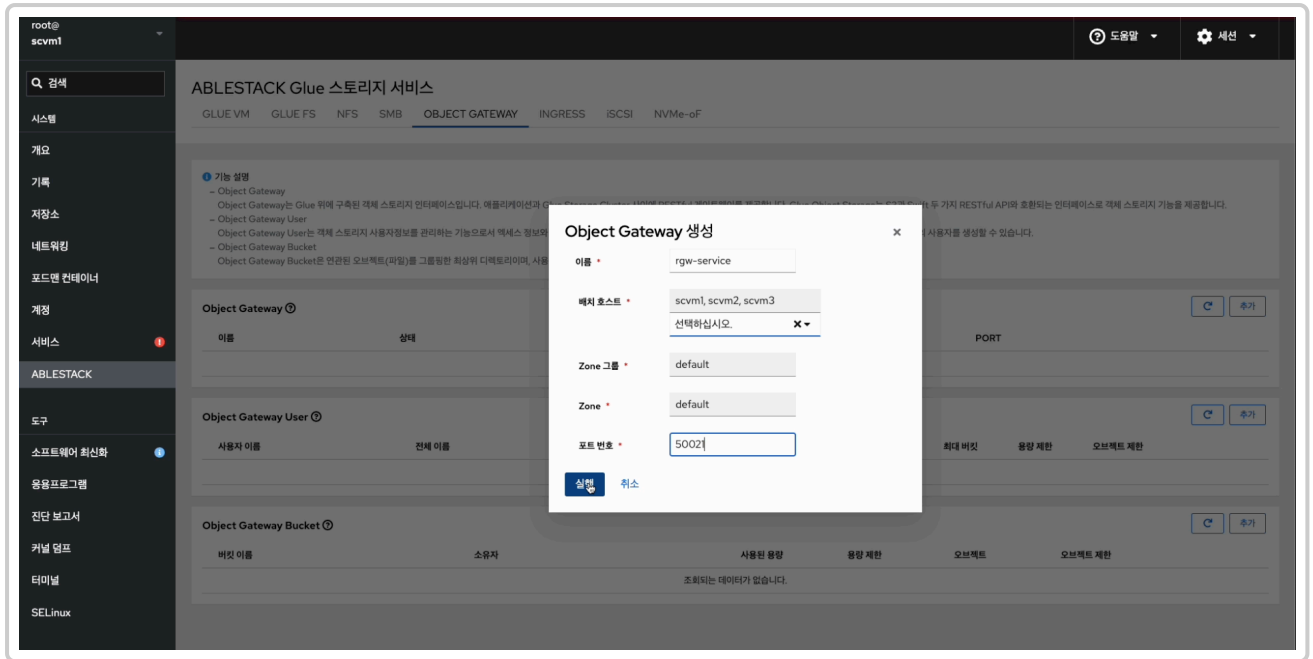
root@
scvm1

검색
시스템
개요
기록
저장소
네트워킹
포드맨 컨테이너
계정
서비스
ABLESTACK
도구
소프트웨어 최신화
응용프로그램
진단 보고서
커널 덤프
터미널
SELinux

도움말
세션

ABLESTACK Glue 스토리지 서비스

GLUE VM GLUE FS NFS SMB OBJECT GATEWAY INGRESS iSCSI NVMe-oF

기능 설명
– Object Gateway
Object Gateway는 Glue 위에 구축된 객체 스토리지 인터페이스입니다. 애플리케이션과 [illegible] 두 가지 RESTful API와 호환되는 인터페이스로 객체 스토리지 기능을 제공합니다.
– Object Gateway User
Object Gateway User는 객체 스토리지 사용자정보를 관리하는 기능으로서 액세스 정보와 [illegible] 사용자를 생성할 수 있습니다.
– Object Gateway Bucket
Object Gateway Bucket은 연관된 오브젝트(파일)를 그룹핑한 최상위 디렉토리이며, 사용 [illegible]

Object Gateway
추가
이름 상태 PORT

Object Gateway User
추가
사용자 이름 전체 이름 최대 버킷 용량 제한 오브젝트 제한

Object Gateway Bucket
추가
버킷 이름 소유자 사용된 용량 용량 제한 오브젝트 오브젝트 제한
조회되는 데이터가 없습니다.

Object Gateway 생성
×
이름 * rgw-service
배치 호스트 * scvm1, scvm2, scvm3
선택하십시오.
Zone 그룹 * default
Zone * default
포트 번호 * 50021
실행 취소